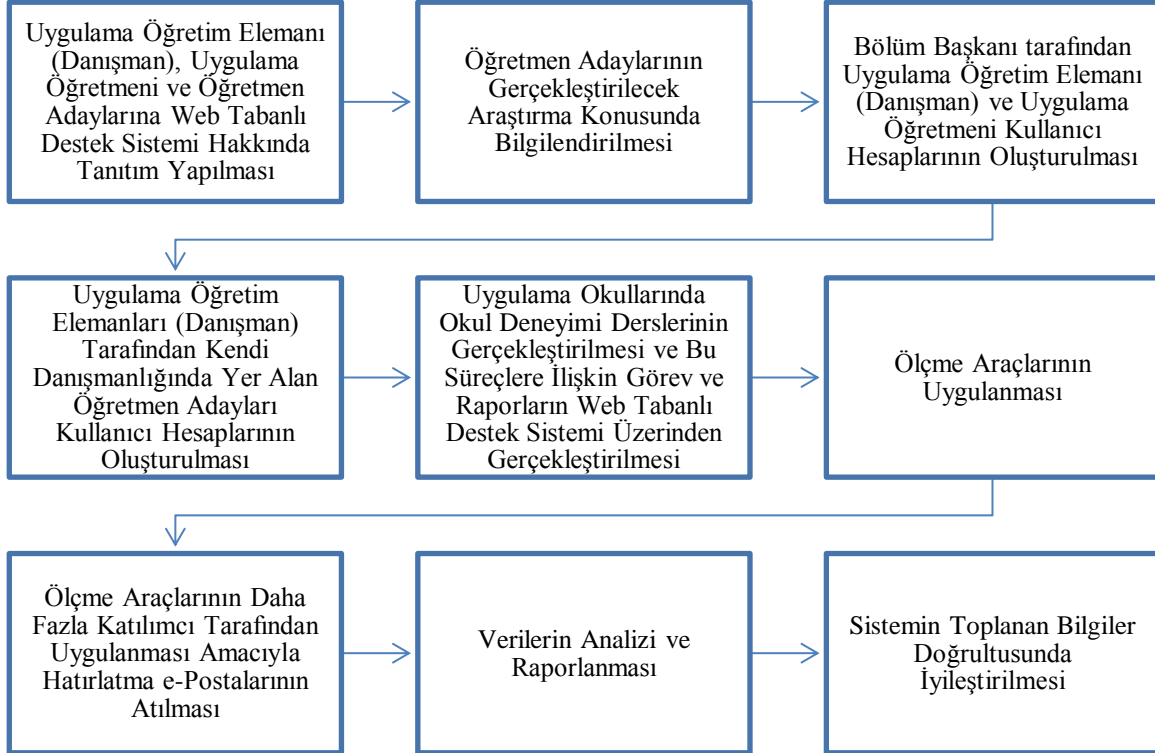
Uygulama Öğretim Elemanı (Danışman), Uygulama Öğretmeni ve Öğretmen Adaylarına Web Tabanlı Destek Sistemi Hakkında Tanıtım Yapılması

Öğretmen Adaylarının Gerçekleştirilecek Araştırma Konusunda Bilgilendirilmesi

Bölüm Başkanı tarafından Uygulama Öğretim Elemanı (Danışman) ve Uygulama Öğretmeni Kullanıcı Hesaplarının Oluşturulması

Uygulama Öğretim Elemanları (Danışman) Tarafından Kendi Danışmanlığında Yer Alan Öğretmen Adayları Kullanıcı Hesaplarının Oluşturulması

Uygulama Okullarında Okul Deneyimi Derslerinin Gerçekleştirilmesi ve Bu Süreçlere İlişkin Görev ve Raporların Web Tabanlı Destek Sistemi Üzerinden Gerçekleştirilmesi

Ölçme Araçlarının Uygulanması

Ölçme Araçlarının Daha Fazla Katılımcı Tarafından Uygulanması Amacıyla Hatırlatma e-Postalarının Atılması

Verilerin Analizi ve Raporlanması

Sistemin Toplanan Bilgiler Doğrultusunda İyileştirilmesi